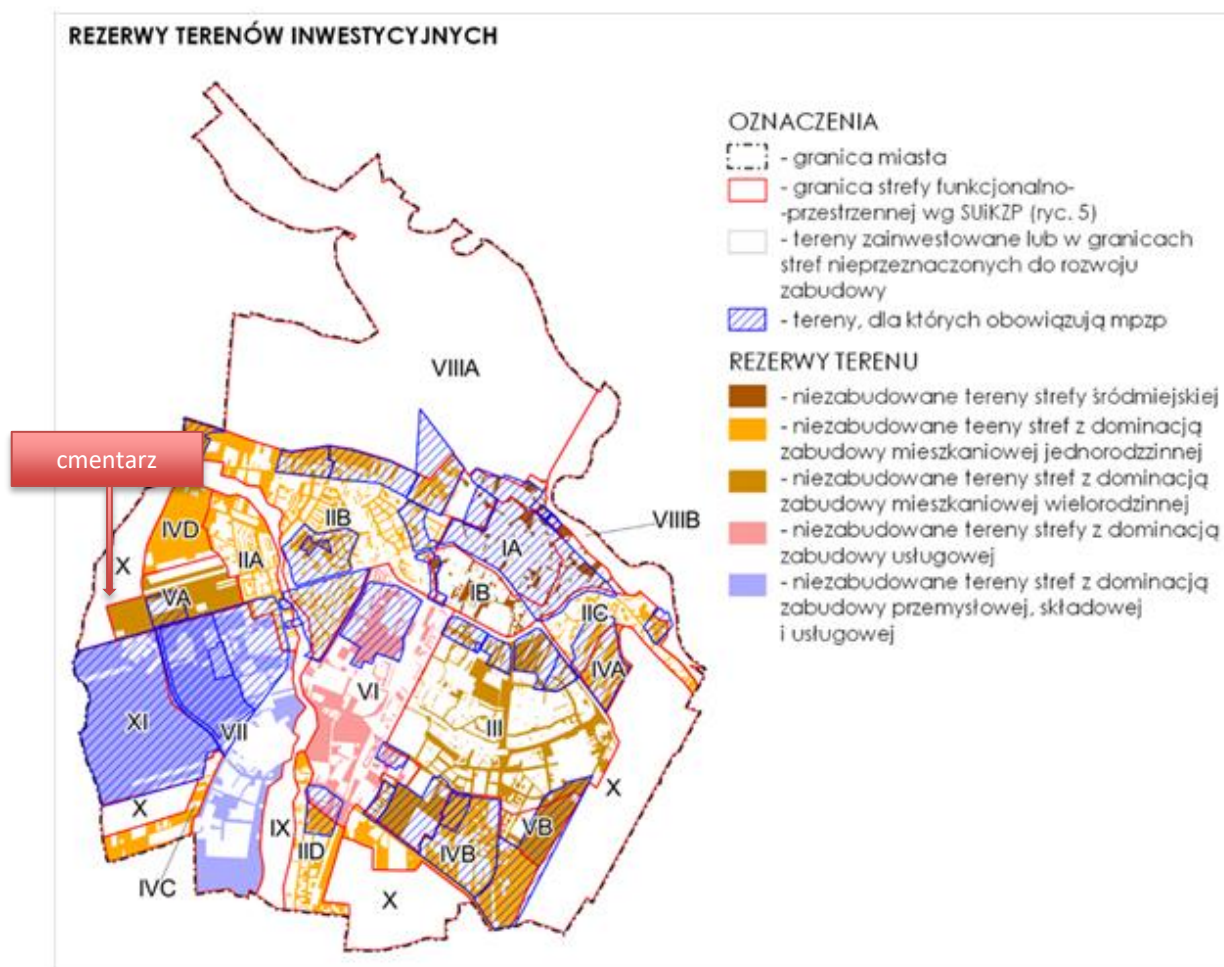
REZERWY TERENÓW INWESTYCYJNYCH

OZNACZENIA
- granica miasta
- granica strefy funkcjonalno-przestrzennej wg SUiKZP (ryc. 5)
- tereny zainwestowane lub w granicach stref nieprzeznaczonych do rozwoju zabudowy
- tereny, dla których obowiązują mpzp

REZERWY TERENU
- niezabudowane tereny strefy śródmiejskiej
- niezabudowane teeny stref z dominacją zabudowy mieszkaniowej jednorodzinnej
- niezabudowane tereny stref z dominacją zabudowy mieszkaniowej wielorodzinnej
- niezabudowane tereny strefy z dominacją zabudowy usługowej
- niezabudowane tereny stref z dominacją zabudowy przemysłowej, składowej i usługowej

cmentarz

VIIIA
VIIIB
IVD
IIA
IIB
IA
IB
X
VA
IIC
IVA
VI
XI
VII
III
X
X
IX
IID
IVB
VB
IVC
X